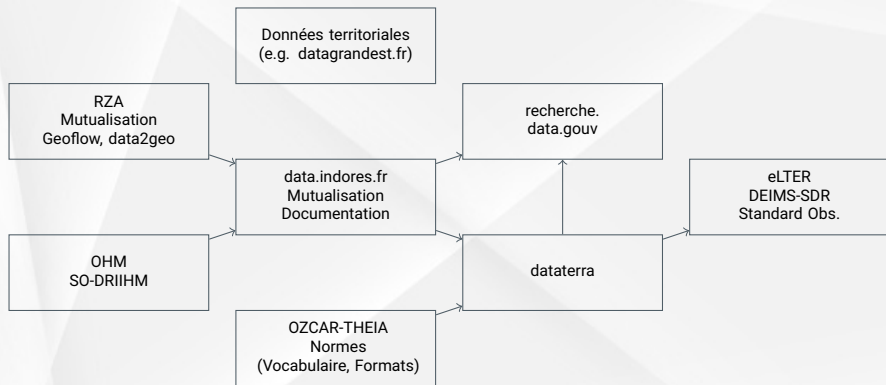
Données territoriales
(e.g. datagrandest.fr)

RZA
Mutualisation
Geoflow, data2geo

recherche.
data.gouv

data.indores.fr
Mutualisation
Documentation

eLTER
DEIMS-SDR
Standard Obs.

OHM
SO-DRIIHM

dataterra

OZCAR-THEIA
Normes
(Vocabulaire, Formats)